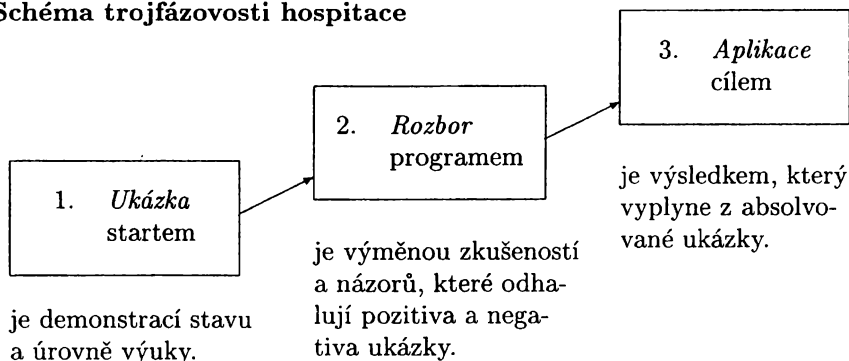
Schéma trojfázovosti hospitace

1. *Ukázka* startem

je demonstrací stavu a úrovně výuky.

2. *Rozbor* programem

je výměnou zkušeností a názorů, které odhalují pozitiva a negativa ukázky.

3. *Aplikace* cílem

je výsledkem, který vyplyne z absolvované ukázky.